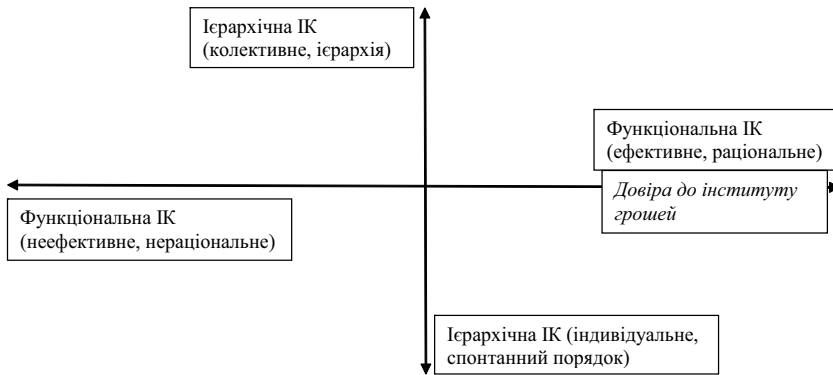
Ієрархічна ІК
(колективне, ієрархія)

Функціональна ІК
(ефективне, раціональне)

*Довіра до інституту грошей*

Функціональна ІК
(неефективне, нераціональне)

Ієрархічна ІК (індивідуальне, спонтанний порядок)